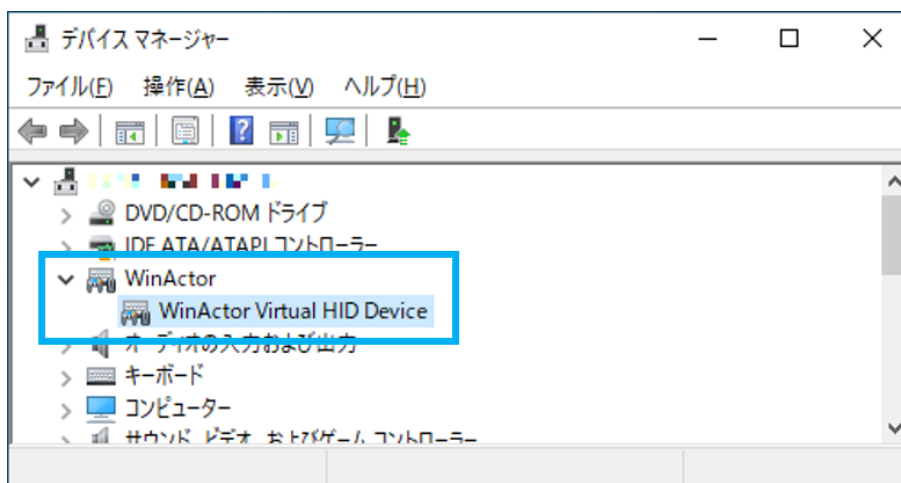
デバイス マネージャー

ファイル(F) 操作(A) 表示(V) ヘルプ(H)

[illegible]
DVD/CD-ROM ドライブ
IDE ATA/ATAPI コントローラー
WinActor
WinActor Virtual HID Device
オーディオの入力および出力
キーボード
コンピューター
サウンド、ビデオ、およびゲーム コントローラー